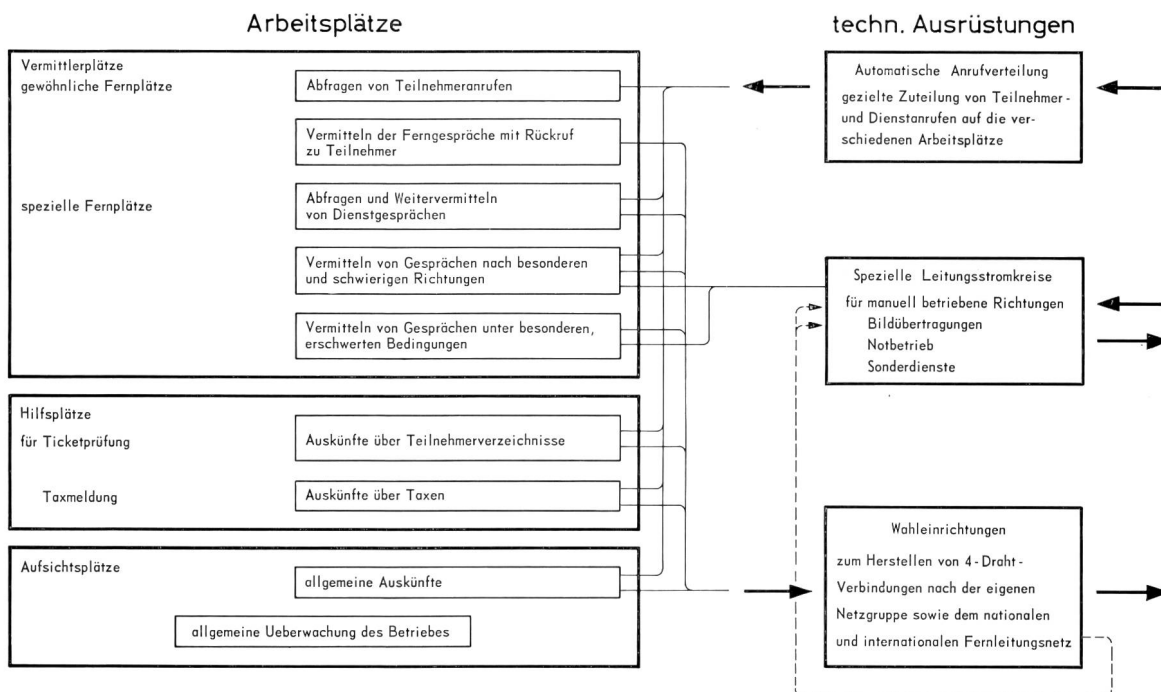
Arbeitsplätze

techn. Ausrüstungen

Vermittlerplätze
gewöhnliche Fernplätze

Abfragen von Teilnehmeranrufen

Vermitteln der Ferngespräche mit Rückruf zu Teilnehmer

spezielle Fernplätze

Abfragen und Weitervermitteln von Dienstgesprächen

Vermitteln von Gesprächen nach besonderen und schwierigen Richtungen

Vermitteln von Gesprächen unter besonderen, erschwerten Bedingungen

Hilfsplätze
für Ticketprüfung

Auskünfte über Teilnehmerverzeichnisse

Taxmeldung

Auskünfte über Taxen

Aufsichtsplätze

allgemeine Auskünfte

allgemeine Ueberwachung des Betriebes

Automatische Anrufverteilung
gezielte Zuteilung von Teilnehmer- und Dienstanrufen auf die verschiedenen Arbeitsplätze

Spezielle Leitungsstromkreise
für manuell betriebene Richtungen
Bildübertragungen
Notbetrieb
Sonderdienste

Wahleinrichtungen
zum Herstellen von 4-Draht-Verbindungen nach der eigenen Netzgruppe sowie dem nationalen und internationalen Fernleitungsnetz